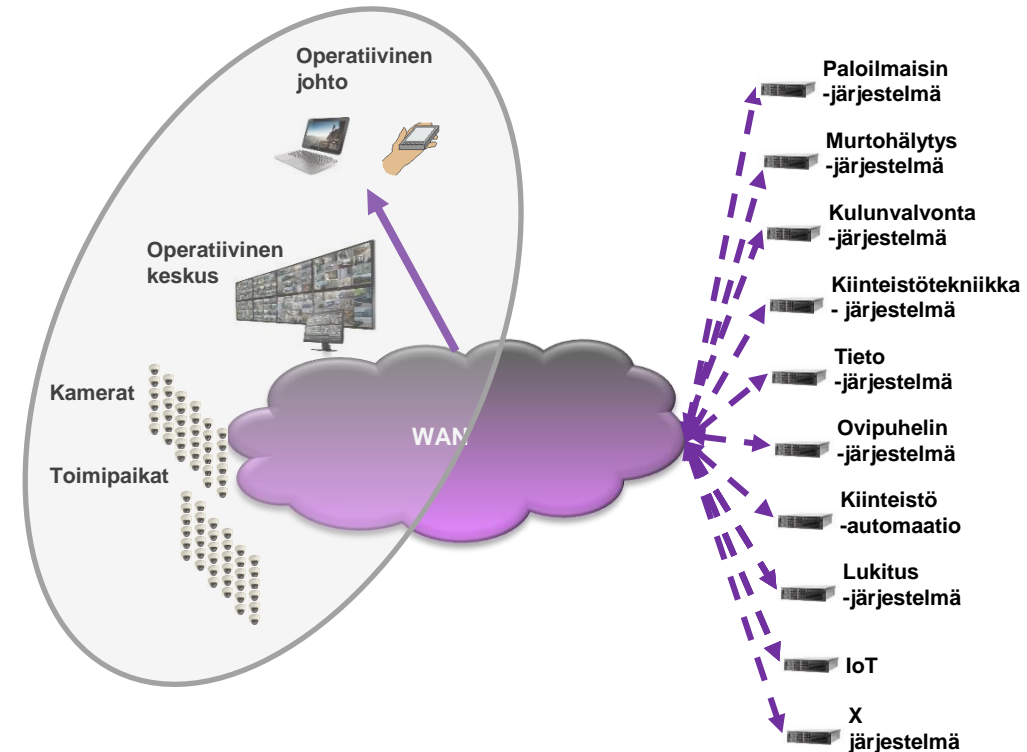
Operatiivinen johto

Operatiivinen keskus

Kamerat

Toimipaikat

WAN

Paloilmaisin -järjestelmä

Murtohälytys -järjestelmä

Kulunvalvonta -järjestelmä

Kiinteistötekniikka - järjestelmä

Tieto -järjestelmä

Ovipuhelin -järjestelmä

Kiinteistö -automaatio

Lukitus -järjestelmä

IoT

X järjestelmä